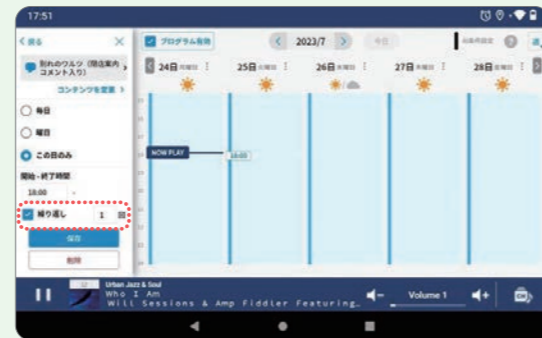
17:51

< 戻る ×

別れのワルツ（閉店案内コメント入り）

コンテンツを変更 >

毎日

曜日

この日のみ

開始・終了時間

18:00

繰り返し 1

保存

削除

プログラム有効

< 2023/7 >

今日

24日 月曜日

25日 火曜日

26日 水曜日

27日 木曜日

28日 金曜日

NOW PLAY

18:00

Urban Jazz & Soul

Who I Am

Will Sessions & Amp Fiddler Featuring…

Volume 1